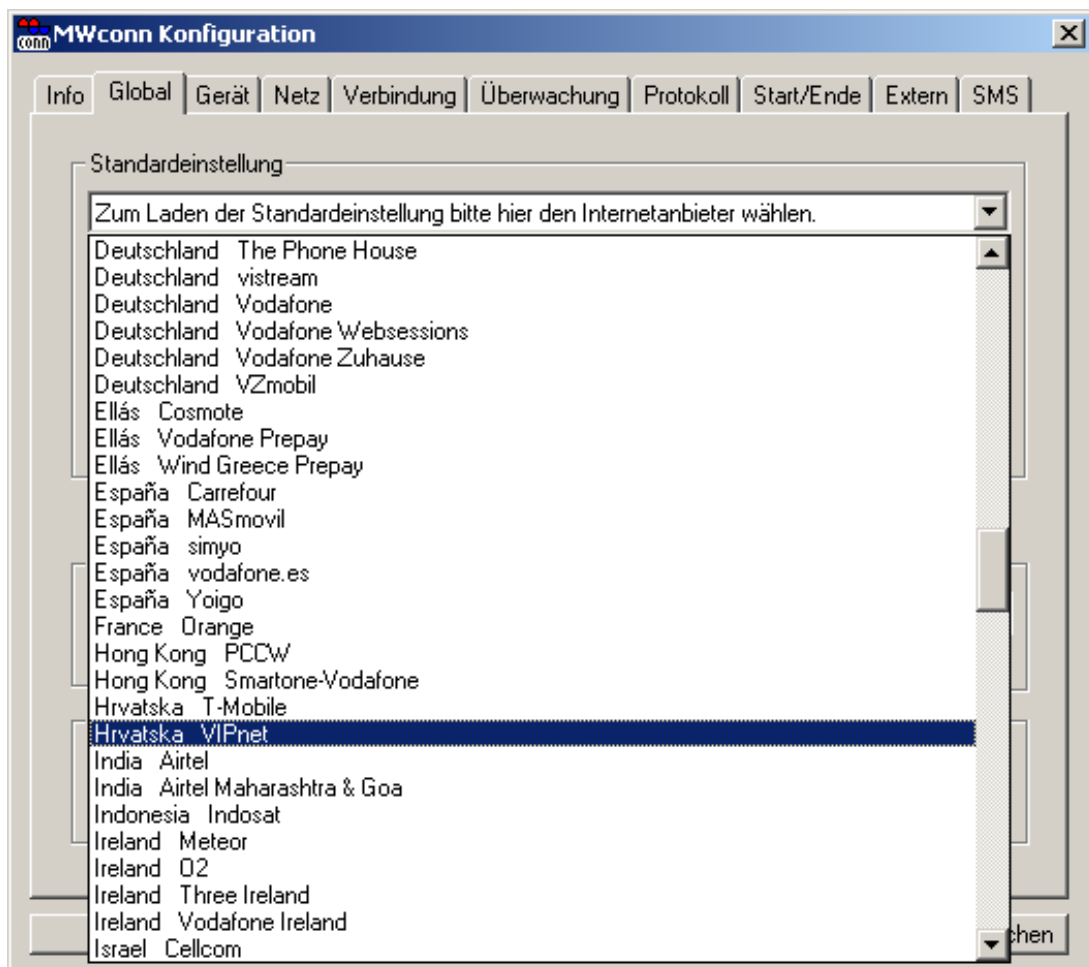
MWconn Konfiguration

Info | Global | Gerät | Netz | Verbindung | Überwachung | Protokoll | Start/Ende | Extern | SMS

Standardeinstellung

Zum Laden der Standardeinstellung bitte hier den Internetanbieter wählen.

Deutschland The Phone House
Deutschland vistream
Deutschland Vodafone
Deutschland Vodafone Websessions
Deutschland Vodafone Zuhause
Deutschland VZmobil
Ellás Cosmote
Ellás Vodafone Prepay
Ellás Wind Greece Prepay
España Carrefour
España MASmovil
España simyo
España vodafone.es
España Yoigo
France Orange
Hong Kong PCCW
Hong Kong Smartone-Vodafone
Hrvatska T-Mobile
Hrvatska VIPnet
India Airtel
India Airtel Maharashtra & Goa
Indonesia Indosat
Ireland Meteor
Ireland O2
Ireland Three Ireland
Ireland Vodafone Ireland
Israel Cellcom

chen